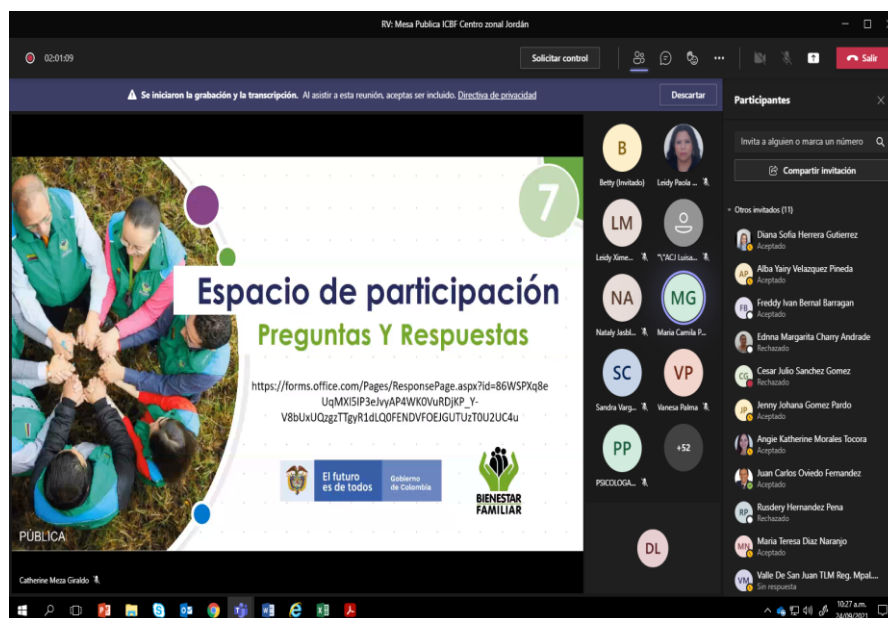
RV: Mesa Publica ICBF Centro zonal Jordán

02:01:09

Solicitar control

Salir

Se iniciaron la grabación y la transcripción. Al asistir a esta reunión, aceptas ser incluido. Directiva de privacidad

Descartar

Participantes

Invita a alguien o marca un número

Compartir invitación

Otros invitados (11)

Diana Sofia Herrera Gutierrez
Aceptado

Alba Yairy Velazquez Pineda
Aceptado

Freddy Ivan Bernal Barragan
Aceptado

Ednna Margarita Charry Andrade
Rechazado

Cesar Julio Sanchez Gomez
Rechazado

Jenny Johana Gomez Pardo
Aceptado

Angie Katherine Morales Tocora
Aceptado

Juan Carlos Oviedo Fernandez
Aceptado

Rusdery Hernandez Pena
Rechazado

Maria Teresa Diaz Naranjo
Aceptado

Valle De San Juan TLM Reg. Mpal...
Sin respuesta

7

Espacio de participación

Preguntas Y Respuestas

https://forms.office.com/Pages/ResponsePage.aspx?id=86WSPXq8eUqMXI5IP3eJvyAP4WK0VuRDjKP_Y-V8bUxUQzgzTTgyR1dLQ0FENDVFOEJGUTUzT0U2UC4u

El futuro es de todos

Gobierno de Colombia

BIENESTAR FAMILIAR

PÚBLICA

B
Betty (Invitado)

Leidy Paola ...

LM
Leidy Xime...

"\"ACI Luisa...

NA
Nataly Jasbl...

MG
Maria Camila P...

SC
Sandra Varg...

VP
Vanesa Palma

PP
PSICOLOGA...

+52

DL

Catherine Meza Giraldo

10:27 a.m.
24/09/2021